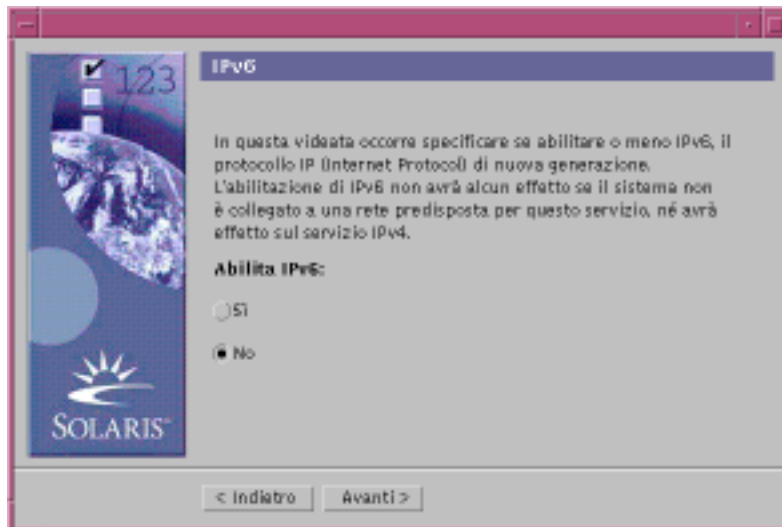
123

SOLARIS

IPv6

In questa videata occorre specificare se abilitare o meno IPv6, il protocollo IP (Internet Protocol) di nuova generazione. L'abilitazione di IPv6 non avrà alcun effetto se il sistema non è collegato a una rete predisposta per questo servizio, né avrà effetto sul servizio IPv4.

Abilita IPv6:

Sì

No

< Indietro

Avanti >